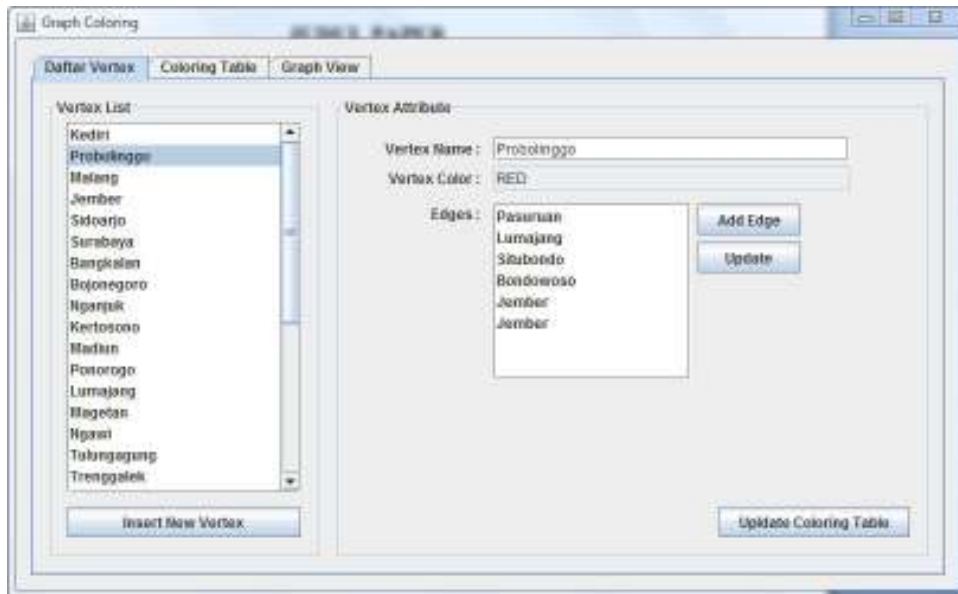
Graph Coloring

Daftar Vertex | Coloring Table | Graph View

Vertex List

Kediri
Probolinggo
Malang
Jember
Sidoarjo
Surabaya
Bangkalan
Bojonegoro
Nganjuk
Kertosono
Madiun
Ponorogo
Lumajang
Magetan
Ngawi
Tulungagung
Trenggalek

Insert New Vertex

Vertex Attribute

Vertex Name : Probolinggo

Vertex Color : RED

Edges : Pasuruan
Lumajang
Situbondo
Bondowoso
Jember
Jember

Add Edge

Update

Update Coloring Table